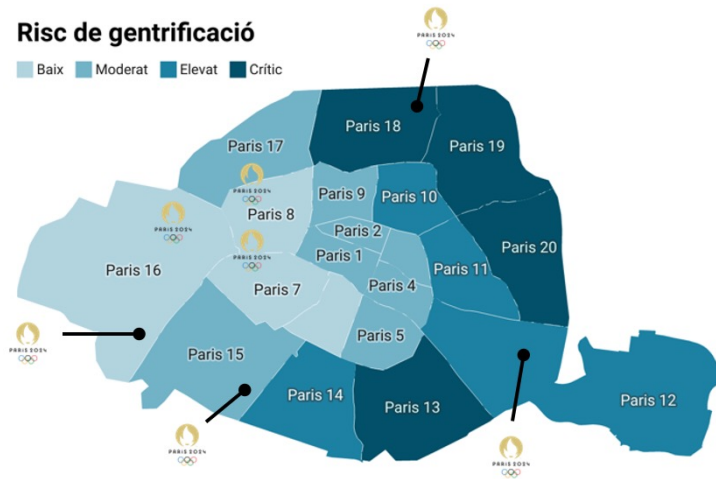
Risc de gentrificació

Baix Moderat Elevat Crític

PARIS 2024

Paris 18
Paris 19
Paris 17
PARIS 2024
Paris 9
Paris 10
Paris 8
PARIS 2024
Paris 2
PARIS 2024
Paris 1
Paris 20
Paris 16
Paris 11
Paris 4
Paris 7
PARIS 2024
Paris 5
Paris 15
Paris 14
Paris 13
Paris 12
PARIS 2024
PARIS 2024